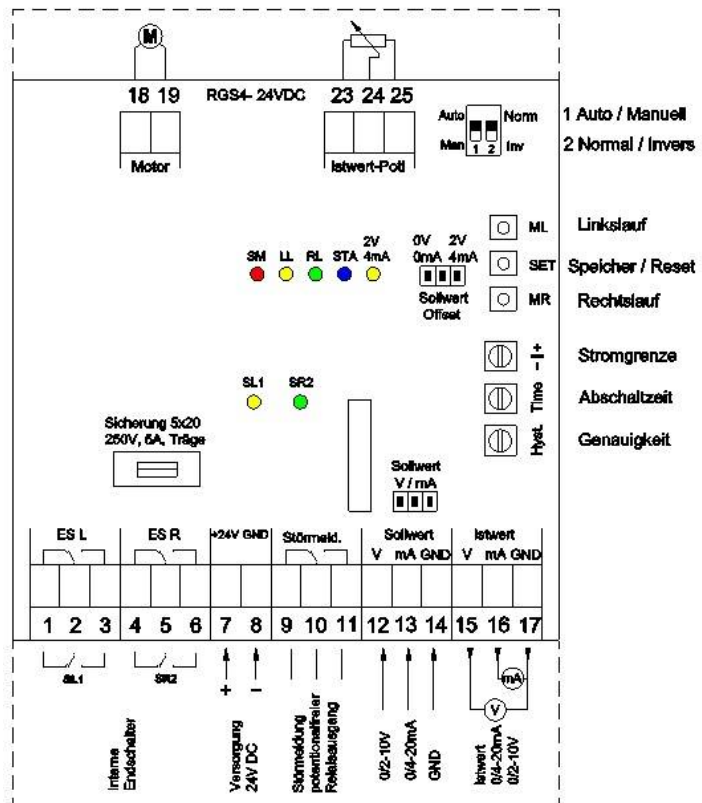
M

18 19

RGS4- 24VDC

23 24 25

Motor

Istwert-Poti

Auto Norm
Man 1 2 Inv

1 Auto / Manuell
2 Normal / Invers

ML Linkslauf
SET Speicher / Reset
MR Rechtslauf

SM LL RL STA 2V 4mA

0V 0mA 2V 4mA
Sollwert Offset

– | +
Stromgrenze

Time
Abschaltzeit

Hyst.
Genauigkeit

SL1 SR2

Sicherung 5x20
250V, 6A, Träge

Sollwert
V / mA

ES L | ES R | +24V GND | Störmeld. | Sollwert V mA GND | Istwert V mA GND

1 2 3 4 5 6 7 8 9 10 11 12 13 14 15 16 17

SL1 SR2

+ –

mA

V

Interne Endschalter

Versorgung 24V DC

Störmeldung potentialfreier Relaisausgang

0/2-10V

0/4-20mA

GND

Istwert 0/4-20mA 0/2-10V